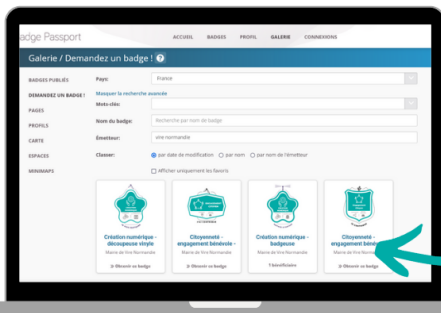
adge Passport

ACCUEIL BADGES PROFIL GALERIE CONNEXIONS

Galerie / Demandez un badge ! ?

BADGES PUBLIÉS
DEMANDEZ UN BADGE !
PAGES
PROFILS
CARTE
ESPACES
MINIMAPS

Pays: France
Masquer la recherche avancée
Mots-clés:
Nom du badge: Recherche par nom du badge
Émetteur: vire normandie
Classer: par date de modification par nom par nom de l'émetteur
Afficher uniquement les favoris

Création numérique - découpeuse vinyle
Mairie de Vire Normandie
Obtenir ce badge

Citoyenneté - engagement bénévole -
Mairie de Vire Normandie
Obtenir ce badge

Création numérique - badgeuse
Mairie de Vire Normandie
1 bénéficiaire

Citoyenneté - engagement béné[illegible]
Mairie de Vire Norma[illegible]
Obtenir ce badge